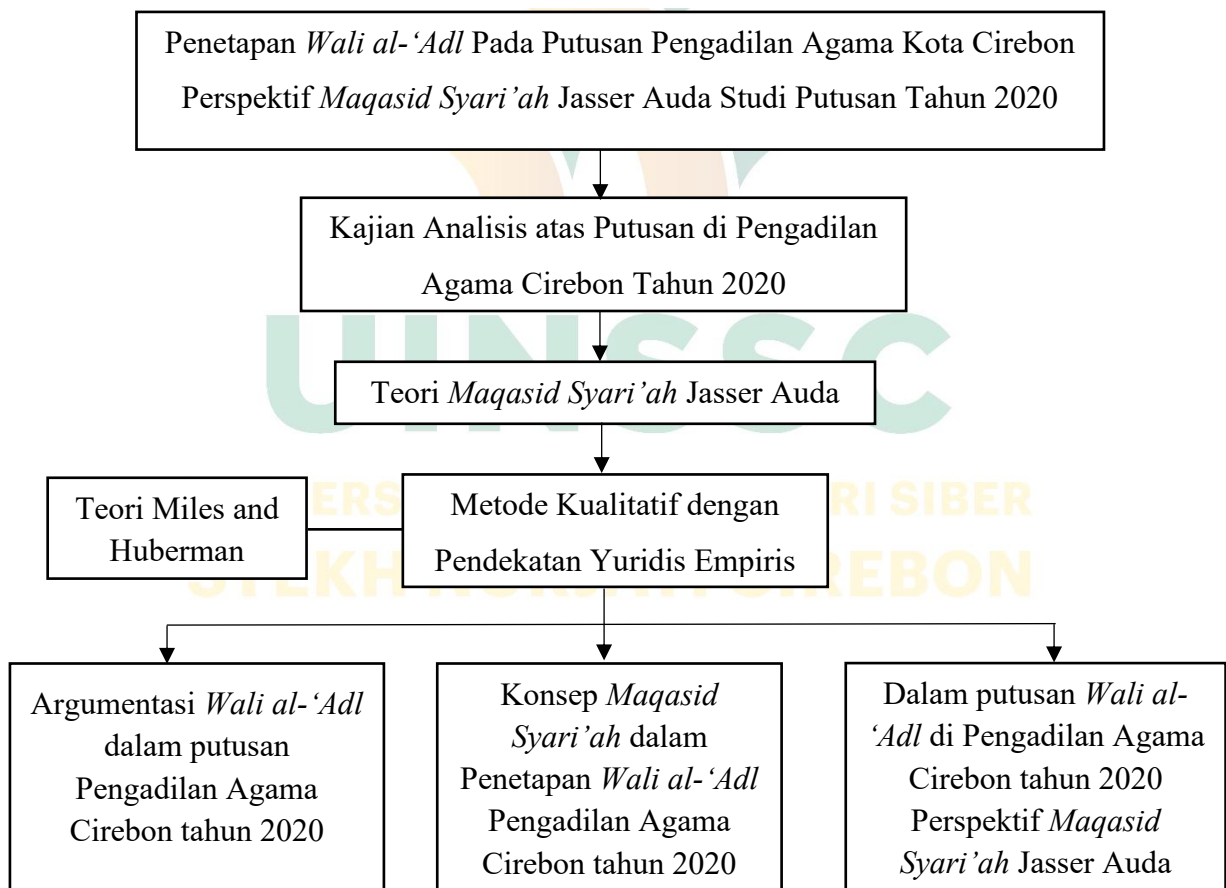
Penetapan Wali al-‘Adl Pada Putusan Pengadilan Agama Kota Cirebon Perspektif Maqasid Syari’ah Jasser Auda Studi Putusan Tahun 2020

Kajian Analisis atas Putusan di Pengadilan Agama Cirebon Tahun 2020

Teori Maqasid Syari’ah Jasser Auda

Teori Miles and Huberman

Metode Kualitatif dengan Pendekatan Yuridis Empiris

Argumentasi Wali al-‘Adl dalam putusan Pengadilan Agama Cirebon tahun 2020

Konsep Maqasid Syari’ah dalam Penetapan Wali al-‘Adl Pengadilan Agama Cirebon tahun 2020

Dalam putusan Wali al-‘Adl di Pengadilan Agama Cirebon tahun 2020 Perspektif Maqasid Syari’ah Jasser Auda

UINSSC
UNIVERSITAS ISLAM NEGERI SIBER SYEKH NURJATI CIREBON